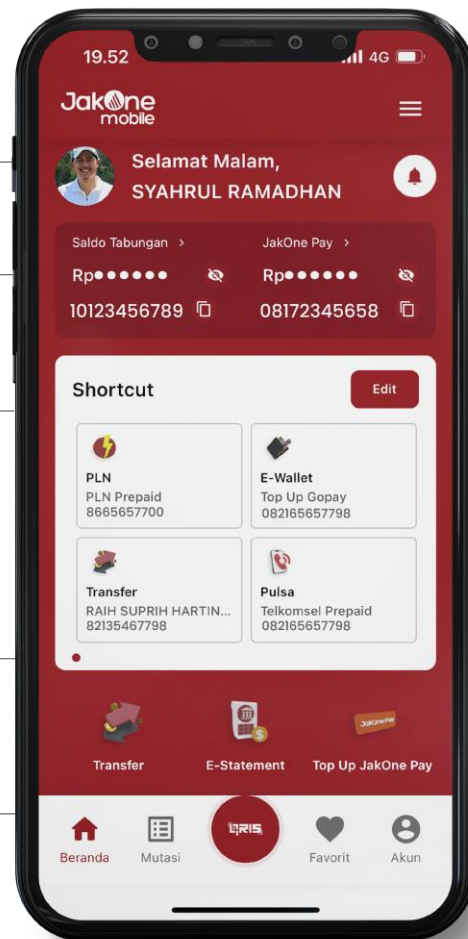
19.52 4G

JakOne mobile

Selamat Malam,
SYAHRUL RAMADHAN

Saldo Tabungan >
Rp●●●●●●
10123456789

JakOne Pay >
Rp●●●●●●
08172345658

Shortcut

Edit

PLN
PLN Prepaid
8665657700

E-Wallet
Top Up Gopay
082165657798

Transfer
RAIH SUPRIH HARTIN...
82135467798

Pulsa
Telkomsel Prepaid
082165657798

Transfer

E-Statement

JakOne Pay

Top Up JakOne Pay

Beranda

Mutasi

QRIS

Favorit

Akun